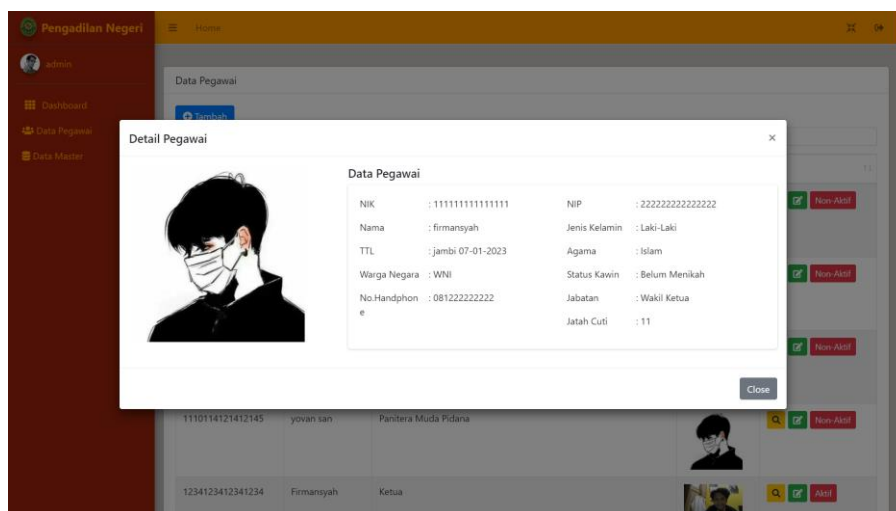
Pengadilan Negeri

Home

admin

Dashboard

Data Pegawai

Data Master

Data Pegawai

Tambah

Detail Pegawai

×

Data Pegawai

| NIK | : 111111111111111 | NIP | : 222222222222222 |
|---|---|---|---|
| Nama | : firmansyah | Jenis Kelamin | : Laki-Laki |
| TTL | : jambi 07-01-2023 | Agama | : Islam |
| Warga Negara | : WNI | Status Kawin | : Belum Menikah |
| No.Handphone | : 081222222222 | Jabatan | : Wakil Ketua |
| | | Jatah Cuti | : 11 |

Close

Non-Aktif

Non-Aktif

Non-Aktif

1110114121412145 yovan san Panitera Muda Pidana Non-Aktif

1234123412341234 Firmansyah Ketua Aktif